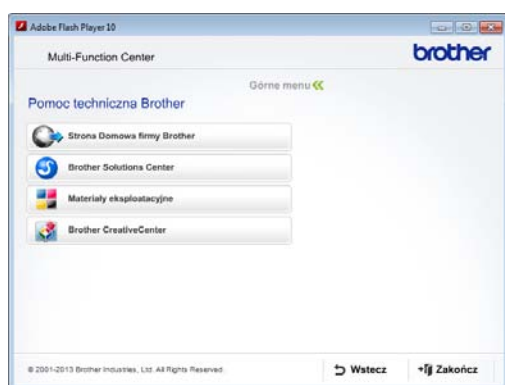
Adobe Flash Player 10

Multi-Function Center

brother

Górne menu

Pomoc techniczna Brother

Strona Domowa firmy Brother

Brother Solutions Center

Materiały eksploatacyjne

Brother CreativeCenter

© 2001-2013 Brother Industries, Ltd. All Rights Reserved.

Wstecz

Zakończ